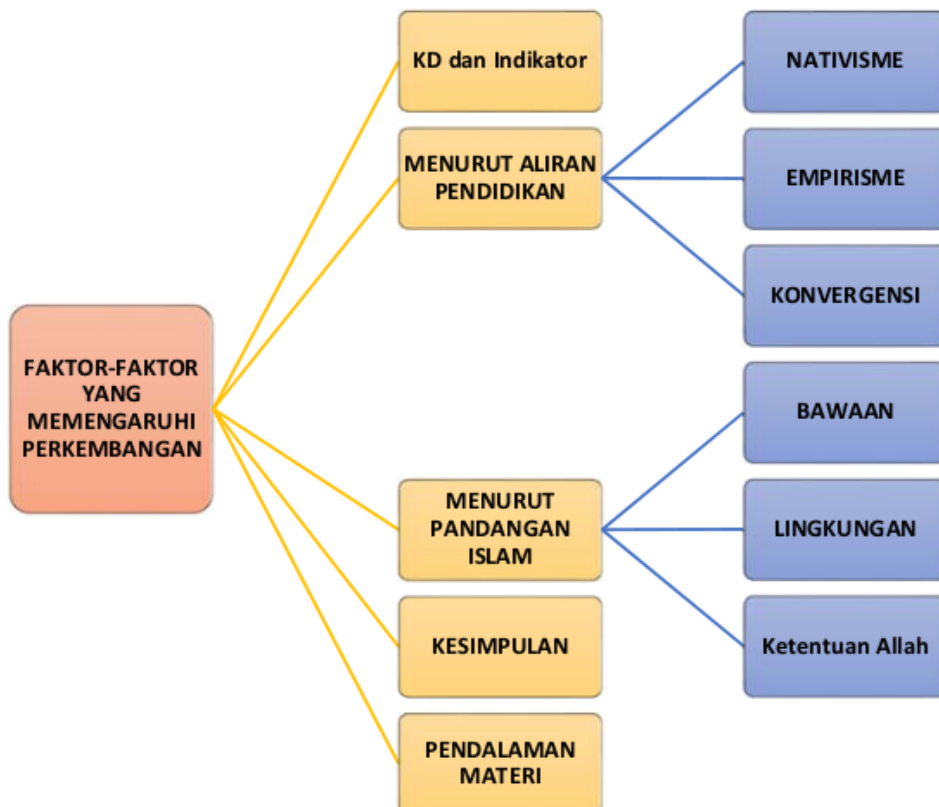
FAKTOR-FAKTOR YANG MEMENGARUHI PERKEMBANGAN

KD dan Indikator

MENURUT ALIRAN PENDIDIKAN

NATIVISME

EMPIRISME

KONVERGENSI

MENURUT PANDANGAN ISLAM

BAWAAN

LINGKUNGAN

Ketentuan Allah

KESIMPULAN

PENDALAMAN MATERI